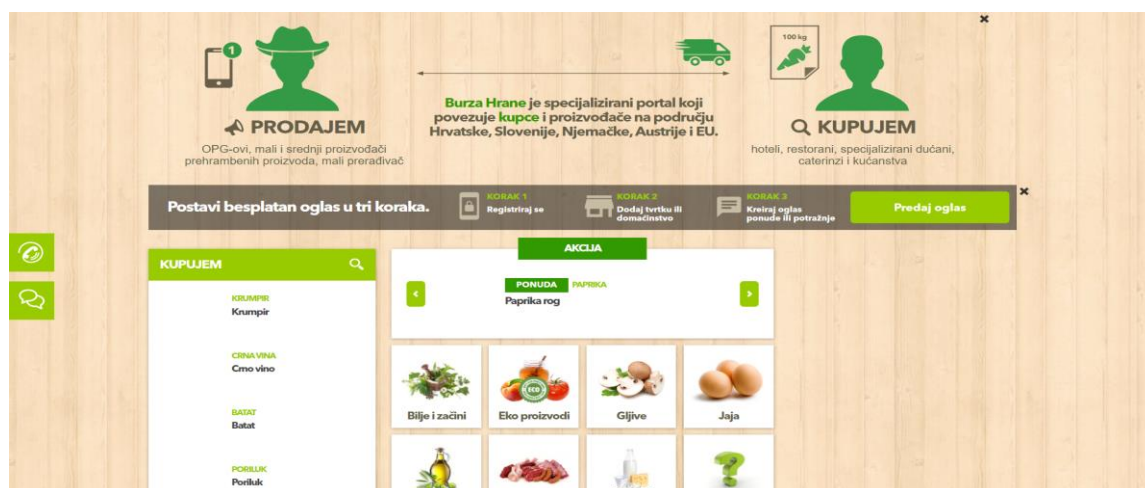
1

PRODAJEM

OPG-ovi, mali i srednji proizvođači prehrambenih proizvoda, mali prerađivač

Burza Hrane je specijalizirani portal koji povezuje kupce i proizvođače na području Hrvatske, Slovenije, Njemačke, Austrije i EU.

100 kg

KUPUJEM

hoteli, restorani, specijalizirani dućani, caterinzi i kućanstva

Postavi besplatan oglas u tri koraka.

KORAK 1
Registriraj se

KORAK 2
Dodaj tvrtku ili domaćinstvo

KORAK 3
Kreiraj oglas ponude ili potražnje

Predaj oglas

KUPUJEM

KRUMPIR
Krumpir

CRNA VINA
Crno vino

BATAT
Batat

PORILUK
Poriluk

AKCIJA

PONUDA PAPRIKA
Paprika rog

Bilje i začini

Eko proizvodi

Gljive

Jaja